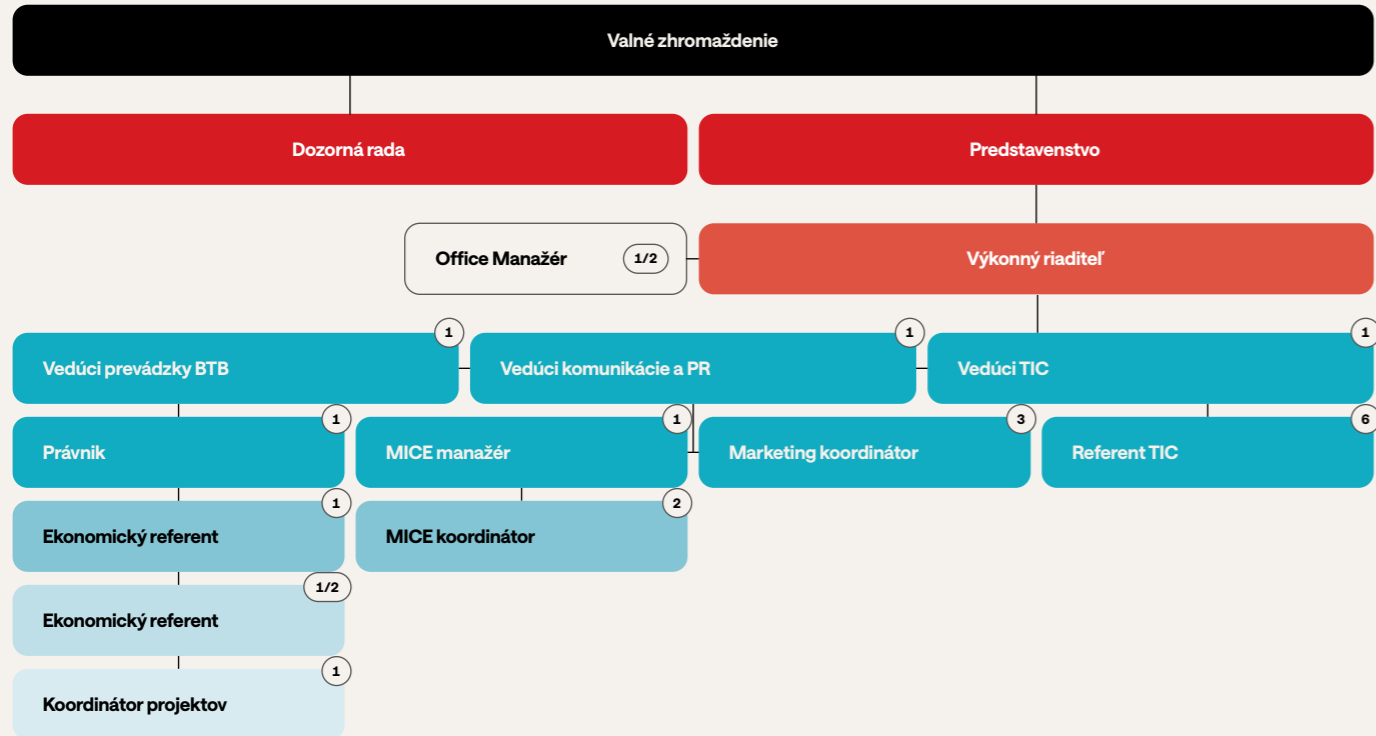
Valné zhromaždenie

Dozorná rada

Predstavenstvo

Office Manažér 1/2

Výkonný riaditeľ

Vedúci prevádzky BTB 1

Vedúci komunikácie a PR 1

Vedúci TIC 1

Právnik 1

MICE manažér 1

Marketing koordinátor 3

Referent TIC 6

Ekonomický referent 1

MICE koordinátor 2

Ekonomický referent 1/2

Koordinátor projektov 1